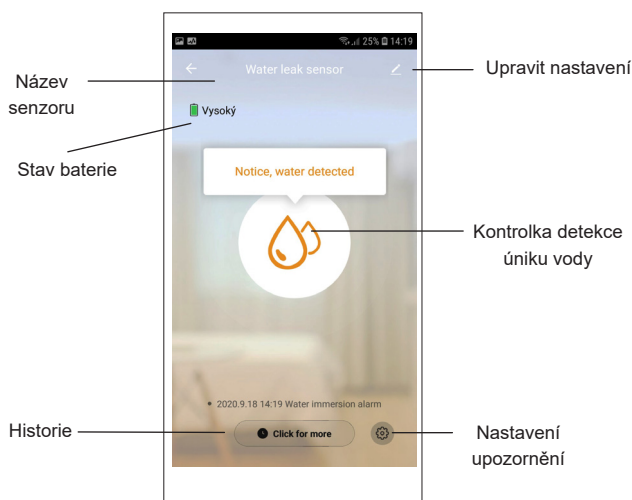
25% 14:19

Název senzoru

Water leak sensor

Upravit nastavení

Vysoký

Stav baterie

Notice, water detected

Kontrolka detekce úniku vody

2020.9.18 14:19 Water immersion alarm

Historie

Click for more

Nastavení upozornění